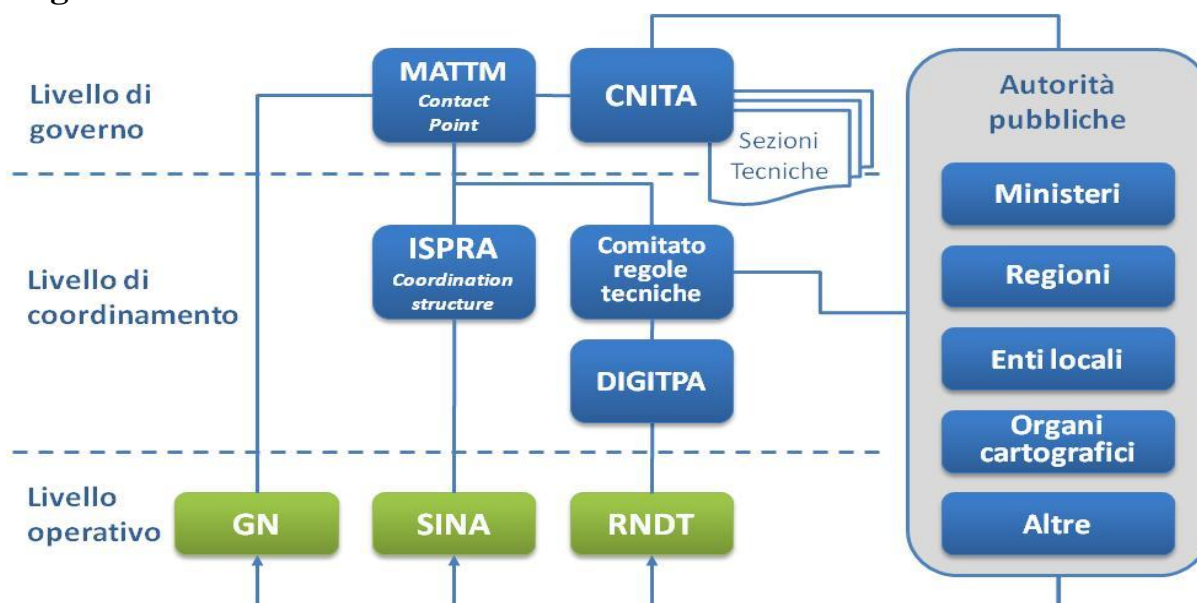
Livello di governo

MATTM
Contact Point

CNITA

Sezioni Tecniche

Autorità pubbliche

Ministeri

Livello di coordinamento

ISPRA
Coordination structure

Comitato regole tecniche

Regioni

Enti locali

DIGITPA

Organi cartografici

Livello operativo

GN

SINA

RNDT

Altre